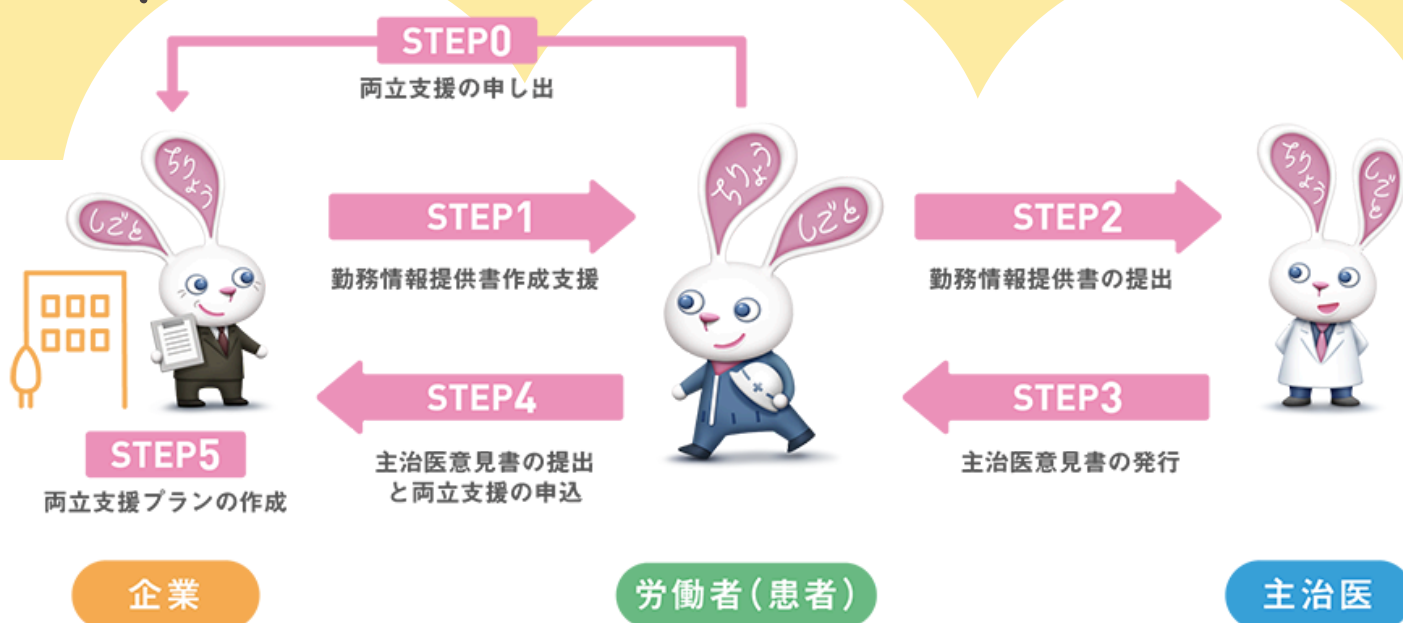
STEP0
両立支援の申し出

ちりょう
しごと

STEP1
勤務情報提供書作成支援

ちりょう
しごと

STEP2
勤務情報提供書の提出

ちりょう
しごと

STEP4
主治医意見書の提出と両立支援の申込

STEP3
主治医意見書の発行

STEP5
両立支援プランの作成

企業

労働者(患者)

主治医